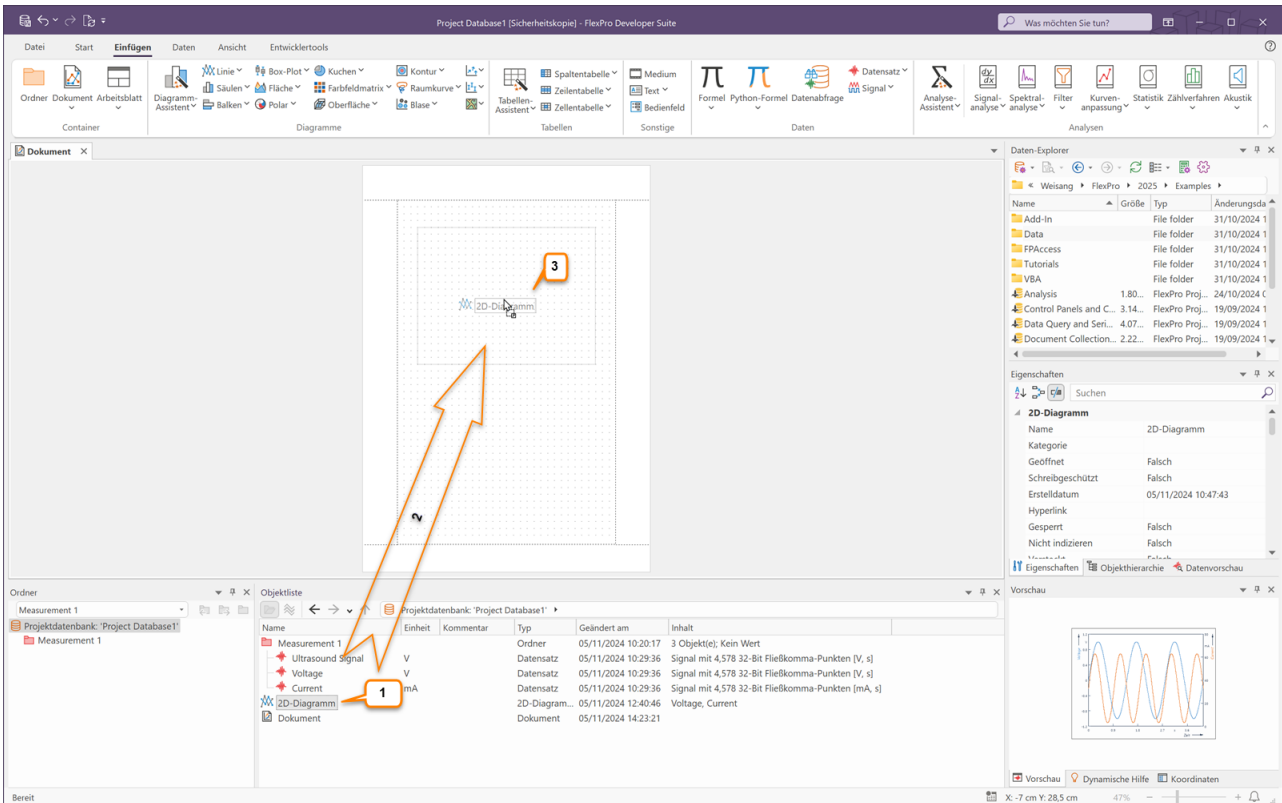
Project Database1 [Sicherheitskopie] - FlexPro Developer Suite

Was möchten Sie tun?

Datei Start Einfügen Daten Ansicht Entwicklertools

Ordner Dokument Arbeitsblatt
Container

Diagramm-Assistent Linie Säulen Balken Box-Plot Fläche Polar Kuchen Farbfeldmatrix Oberfläche Kontur Raumkurve Blase
Diagramme

Tabellen-Assistent Spaltentabelle Zeilentabelle Zellentabelle
Tabellen

Medium Text Bedienfeld
Sonstige

Formel Python-Formel Datenabfrage Datensatz Signal
Daten

Analyse-Assistent Signal-analyse Spektral-analyse Filter Kurven-anpassung Statistik Zählverfahren Akustik
Analysen

Dokument

2D-Diagramm

3

2

1

Daten-Explorer

Weisang › FlexPro › 2025 › Examples ›

| Name | Größe | Typ | Änderungsda |
|---|---|---|---|
| Add-In | | File folder | 31/10/2024 1 |
| Data | | File folder | 31/10/2024 1 |
| FPAccess | | File folder | 31/10/2024 1 |
| Tutorials | | File folder | 31/10/2024 1 |
| VBA | | File folder | 31/10/2024 1 |
| Analysis | 1.80... | FlexPro Proj... | 24/10/2024 C |
| Control Panels and C... | 3.14... | FlexPro Proj... | 19/09/2024 1 |
| Data Query and Seri... | 4.07... | FlexPro Proj... | 19/09/2024 1 |
| Document Collection... | 2.22... | FlexPro Proj... | 19/09/2024 1 |

Eigenschaften

Suchen

2D-Diagramm

| | |
|---|---|
| Name | 2D-Diagramm |
| Kategorie | |
| Geöffnet | Falsch |
| Schreibgeschützt | Falsch |
| Erstelldatum | 05/11/2024 10:47:43 |
| Hyperlink | |
| Gesperrt | Falsch |
| Nicht indizieren | Falsch |

Eigenschaften Objekthierarchie Datenvorschau

Ordner

Measurement 1

Projektdatenbank: 'Project Database1'
Measurement 1

Objektliste

Projektdatenbank: 'Project Database1'

| Name | Einheit | Kommentar | Typ | Geändert am | Inhalt |
|---|---|---|---|---|---|
| Measurement 1 | | | Ordner | 05/11/2024 10:20:17 | 3 Objekt(e); Kein Wert |
| Ultrasound Signal | V | | Datensatz | 05/11/2024 10:29:36 | Signal mit 4,578 32-Bit Fließkomma-Punkten [V, s] |
| Voltage | V | | Datensatz | 05/11/2024 10:29:36 | Signal mit 4,578 32-Bit Fließkomma-Punkten [V, s] |
| Current | mA | | Datensatz | 05/11/2024 10:29:36 | Signal mit 4,578 32-Bit Fließkomma-Punkten [mA, s] |
| 2D-Diagramm | | | 2D-Diagram... | 05/11/2024 12:40:46 | Voltage, Current |
| Dokument | | | Dokument | 05/11/2024 14:23:21 | |

Vorschau

Vorschau Dynamische Hilfe Koordinaten

Bereit

X: -7 cm Y: 28,5 cm 47%